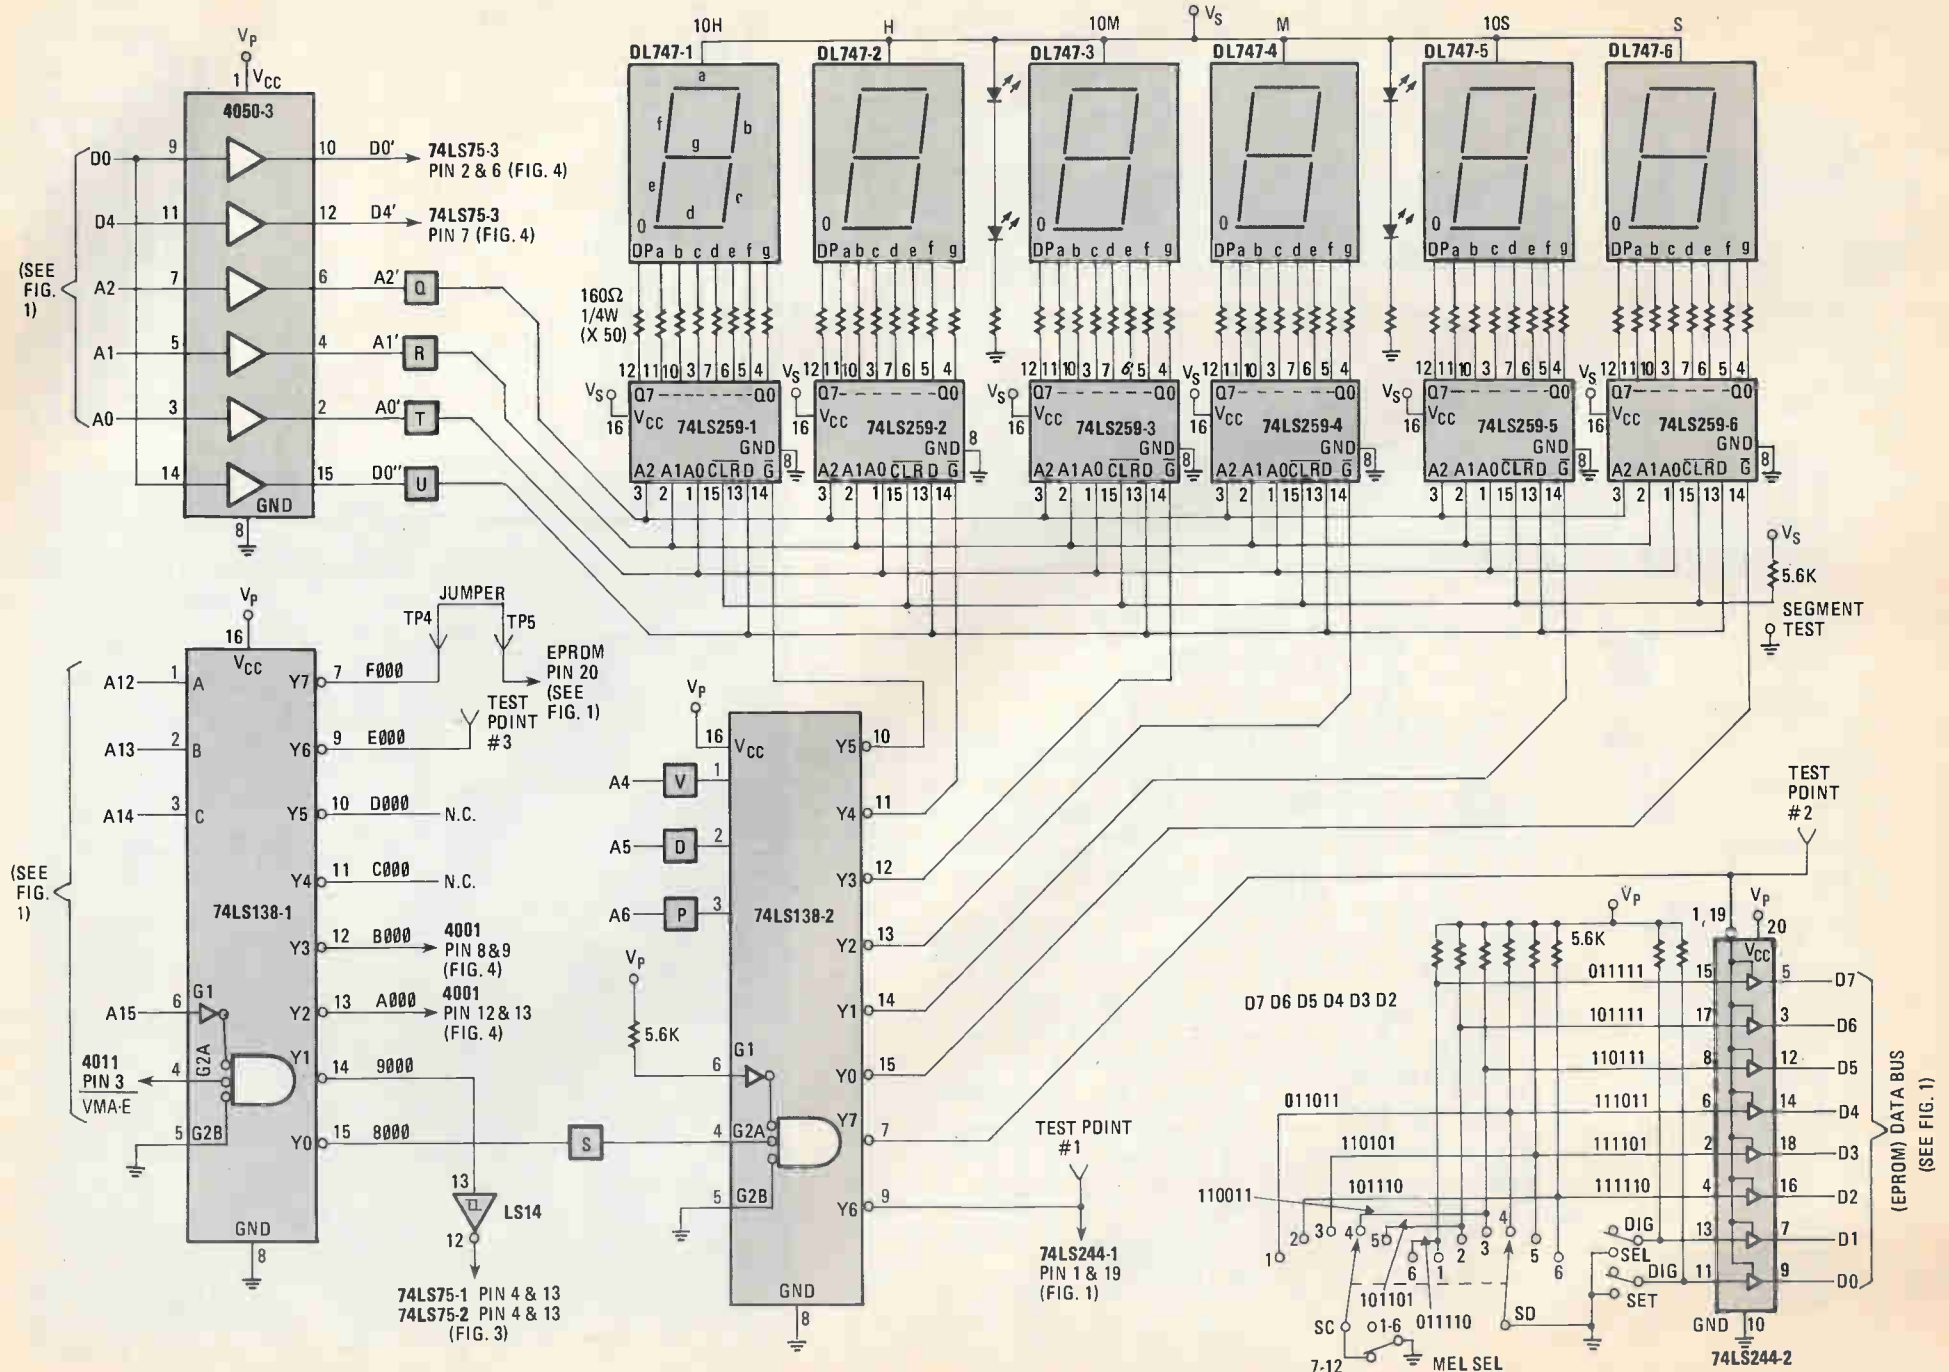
$V_P$
1 $V_{CC}$
4050-3
D0 9 10 D0' 74LS75-3 PIN 2 & 6 (FIG. 4)
D4 11 12 D4' 74LS75-3 PIN 7 (FIG. 4)
(SEE FIG. 1)
A2 7 6 A2' Q
A1 5 4 A1' R
A0 3 2 A0' T
14 15 D0'' U
GND
8

10H H 10M $V_S$ M 10S S
DL747-1 DL747-2 DL747-3 DL747-4 DL747-5 DL747-6
a f g b e c d 0
DP a b c d e f g
160Ω 1/4W (X 50)
12 11 10 3 7 6 5 4
Q7 Q0
$V_S$ 16 $V_{CC}$ 74LS259-1 GND 8
A2 A1 A0 CLR D G
3 2 1 15 13 14
74LS259-2
74LS259-3
74LS259-4
74LS259-5
74LS259-6
$V_S$
5.6K
SEGMENT TEST

$V_P$
16
$V_{CC}$
JUMPER
TP4 TP5
EPROM PIN 20 (SEE FIG. 1)
A12 1 A Y7 7 F000
A13 2 B Y6 9 E000 TEST POINT #3
A14 3 C Y5 10 D000 N.C.
(SEE FIG. 1)
Y4 11 C000 N.C.
74LS138-1
Y3 12 B000 4001 PIN 8&9 (FIG. 4)
A15 6 G1 Y2 13 A000 4001 PIN 12 & 13 (FIG. 4)
4011 PIN 3 4 G2A VMA·E Y1 14 9000
5 G2B Y0 15 8000 S
GND 8
13 LS14 12
74LS75-1 PIN 4 & 13
74LS75-2 PIN 4 & 13
(FIG. 3)

$V_P$
16 $V_{CC}$ Y5 10
A4 V 1 Y4 11
A5 D 2 Y3 12
A6 P 3 74LS138-2 Y2 13
$V_P$ Y1 14
5.6K
6 G1 Y0 15
4 G2A Y7 7
5 G2B Y6 9
GND 8
TEST POINT #1
74LS244-1 PIN 1 & 19 (FIG. 1)

TEST POINT #2
$V_P$ 5.6K 1, 19 $V_P$ 20 $V_{CC}$
D7 D6 D5 D4 D3 D2
011111 15 5 D7
101111 17 3 D6
110111 8 12 D5
011011 111011 6 14 D4
110101 111101 2 18 D3
110011 101110 111110 4 16 D2
DIG 13 7 D1
SEL DIG 11 9 D0
SET
1 2 3 4 5 6 1 2 3 4 5 6
101101 011110
SC 1-6 SD
7-12 MEL SEL
GND 10
74LS244-2
(EPROM) DATA BUS (SEE FIG. 1)